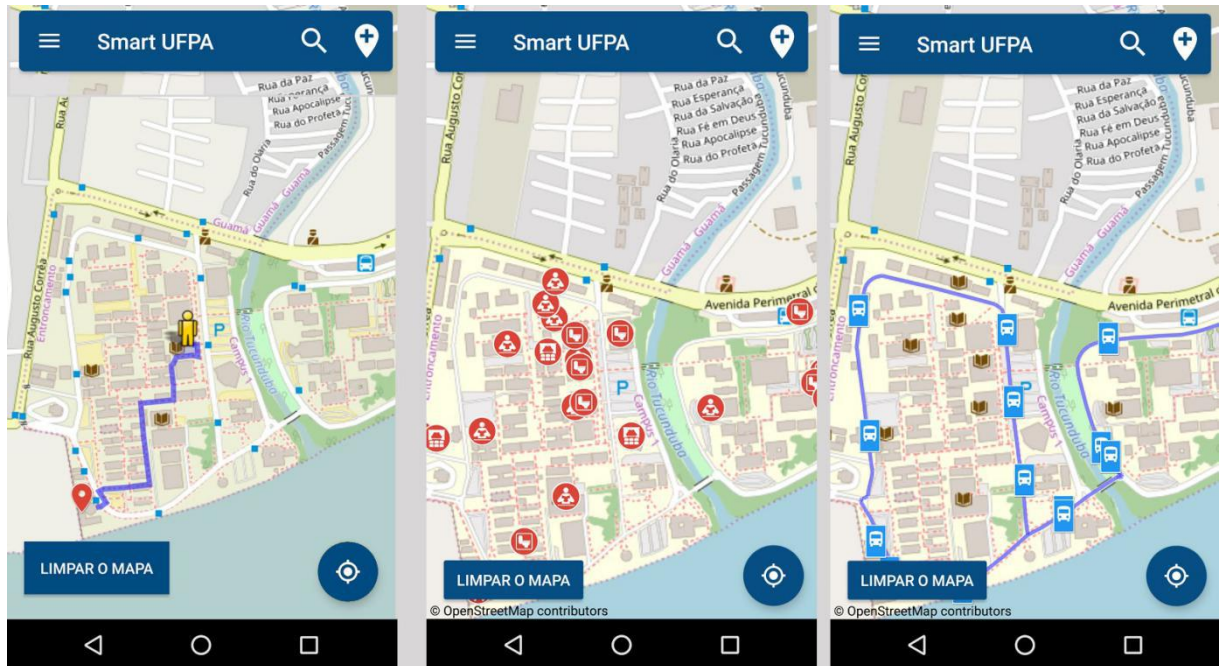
Smart UFPA

Rua da Paz
Rua Esperança
Rua Apocalipse
Rua do Profeta
Rua Augusto Corrêa
Rua do Olaria
Passagem Tucunduba
Guamá
Entroncamento
Campus 1
Rio Tucunduba

LIMPAR O MAPA

Smart UFPA

Rua da Paz
Rua Esperança
Rua da Salvação
Rua Fé em Deus
Rua Apocalipse
Rua do Profeta
Rua Augusto Corrêa
Rua do Olaria
Passagem Tucunduba
Guamá
Avenida Perimetral
Entroncamento
Rio Tucunduba
Campus 1

LIMPAR O MAPA
© OpenStreetMap contributors

Smart UFPA

Rua da Paz
Rua Esperança
Rua da Salvação
Rua Fé em Deus
Rua Apocalipse
Rua do Profeta
Rua Augusto Corrêa
Rua do Olaria
Passagem Tucunduba
Guamá
Avenida Perimetral
Entroncamento
Campus 1
Rio Tucunduba

LIMPAR O MAPA
© OpenStreetMap contributors